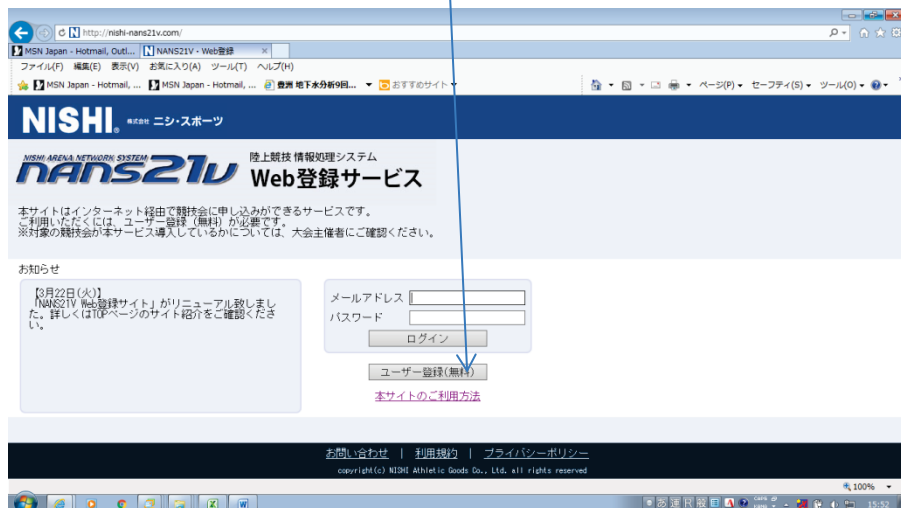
http://nishi-nans21v.com/

MSN Japan - Hotmail, Outl... NANS21V - Web登録

ファイル(F) 編集(E) 表示(V) お気に入り(A) ツール(T) ヘルプ(H)

MSN Japan - Hotmail, ... MSN Japan - Hotmail, ... 豊洲 地下水分析9回... おすすめサイト

ページ(P) セーフティ(S) ツール(O)

NISHI 株式会社 ニシ・スポーツ

NISHI ARENA NETWORK SYSTEM NANS21V 陸上競技 情報処理システム Web登録サービス

本サイトはインターネット経由で競技会に申し込みができるサービスです。
ご利用いただくには、ユーザー登録（無料）が必要です。
※対象の競技会が本サービス導入しているかについては、大会主催者にご確認ください。

お知らせ

【3月22日(火)】
「NANS21V Web登録サイト」がリニューアル致しました。詳しくはTOPページのサイト紹介をご確認ください。

メールアドレス
パスワード
ログイン

ユーザー登録(無料)

本サイトのご利用方法

お問い合わせ | 利用規約 | プライバシーポリシー

copyright(c) NISHI Athletic Goods Co., Ltd. all rights reserved

100%

15:52